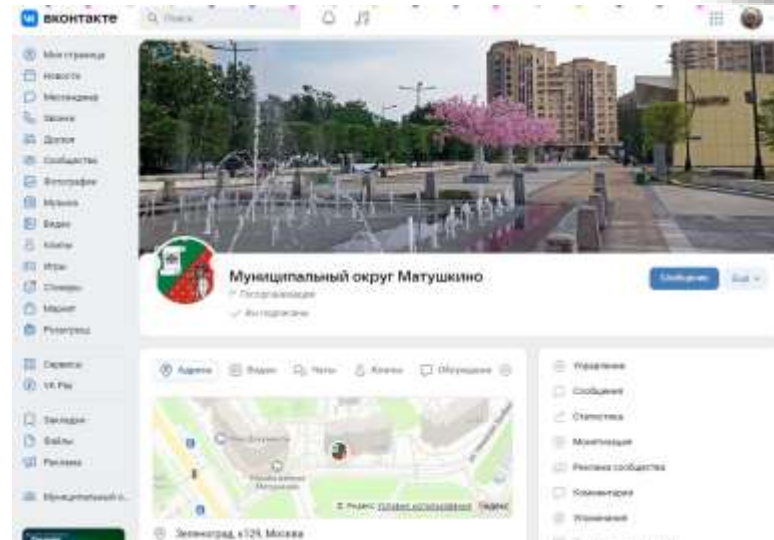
вконтакте Поиск

Моя страница
Новости
Мессенджер
Звонки
Друзья
Сообщества
Фотографии
Музыка
Видео
Клипы
Игры
Стикеры
Маркет
Розыгрыш

Сервисы
VK Pay

Закладки
Файлы
Реклама

Муниципальный о...

Муниципальный округ Матушкино
Госорганизация
Вы подписаны

Сообщение
Ещё

Адреса
Видео
Чаты
Клипы
Обсуждения

Яндекс
Условия использования

Зеленоград, к129, Москва

Управление
Сообщения
Статистика
Монетизация
Реклама сообщества
Комментарии
Упоминания